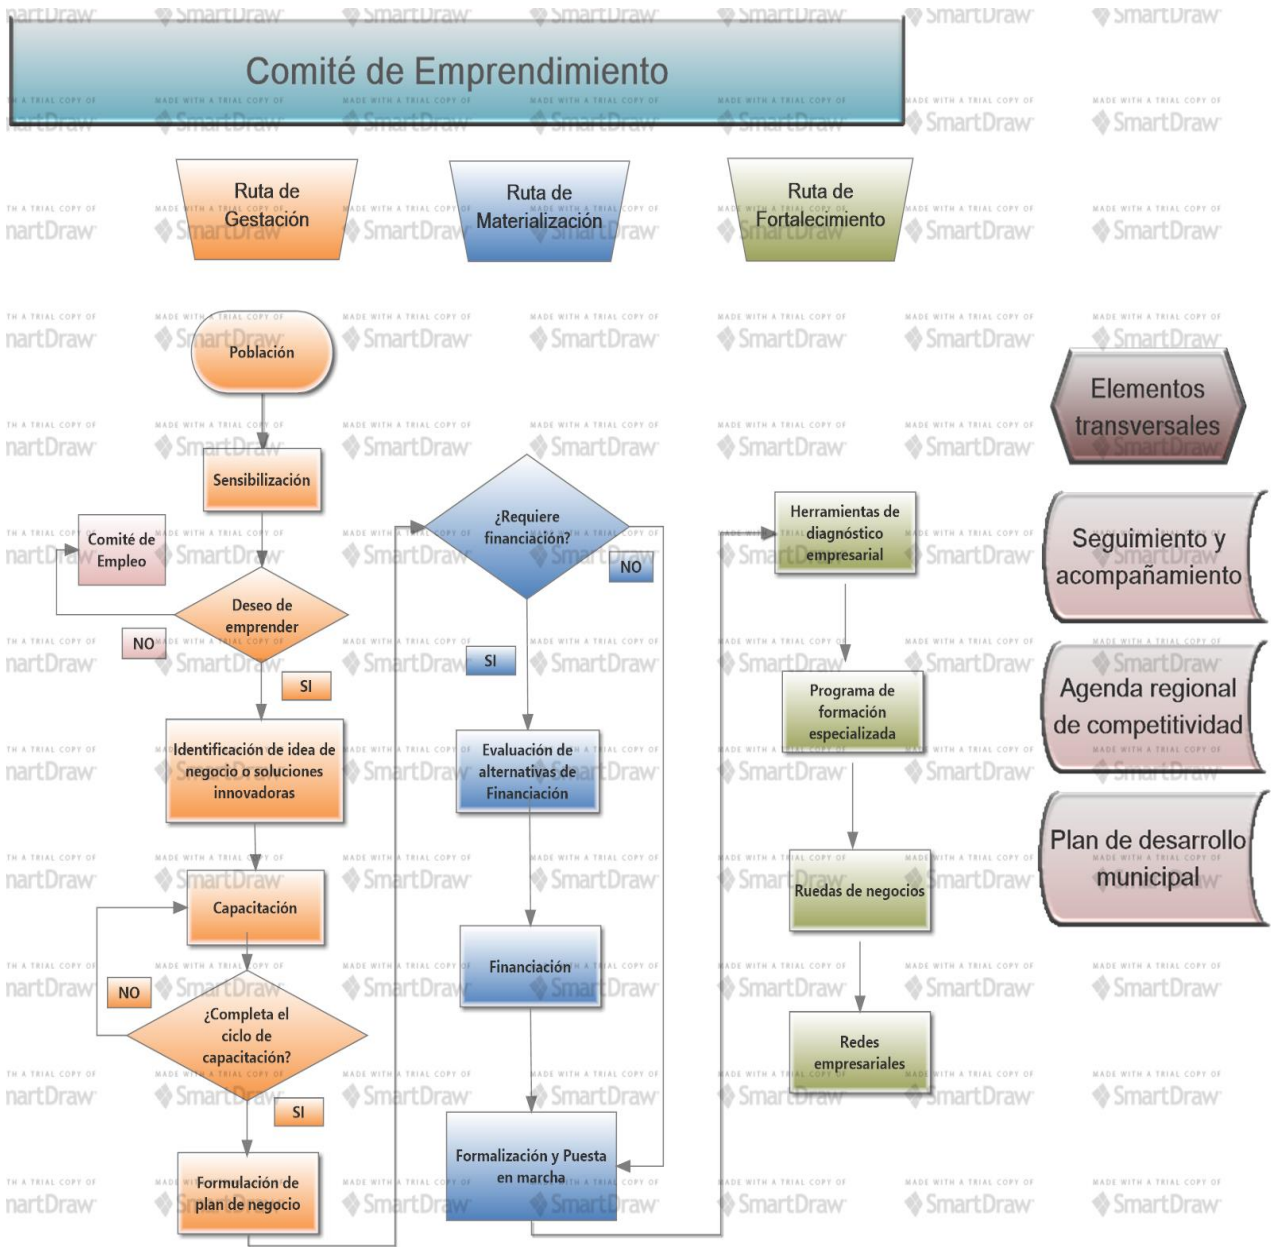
Comité de Emprendimiento

Ruta de Gestación

Ruta de Materialización

Ruta de Fortalecimiento

Población

Sensibilización

Comité de Empleo

Deseo de emprender

NO

SI

Identificación de idea de negocio o soluciones innovadoras

Capacitación

NO

¿Completa el ciclo de capacitación?

SI

Formulación de plan de negocio

¿Requiere financiación?

NO

SI

Evaluación de alternativas de Financiación

Financiación

Formalización y Puesta en marcha

Herramientas de diagnóstico empresarial

Programa de formación especializada

Ruedas de negocios

Redes empresariales

Elementos transversales

Seguimiento y acompañamiento

Agenda regional de competitividad

Plan de desarrollo municipal

SmartDraw
MADE WITH A TRIAL COPY OF